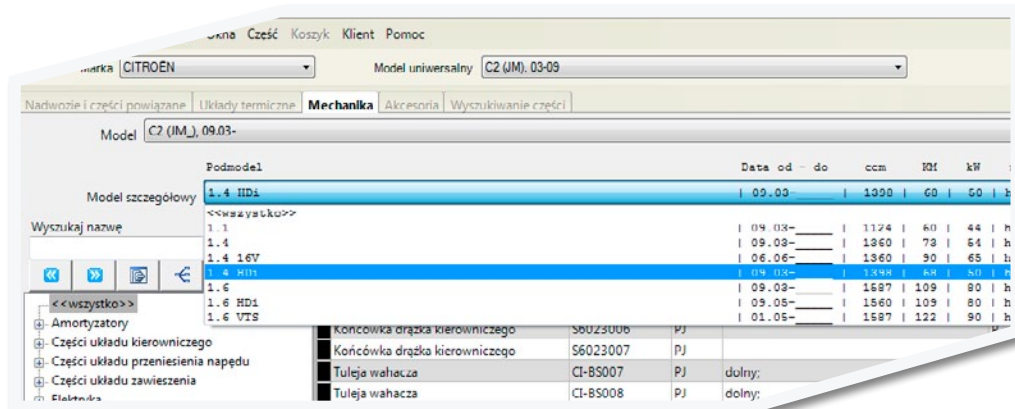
Okna Część Koszyk Klient Pomoc

Marka CITROËN

Model uniwersalny C2 (JM), 03-09

Nadwozie i części powiązane | Układy termiczne | Mechanika | Akcesoria | Wyszukiwanie części

Model C2 (JM_), 09.03-

Model szczegółowy

| Podmodel | Data od - do | ccm | KM | kW |
|---|---|---|---|---|
| 1.4 HDi | 09.03- | 1398 | 68 | 50 |
| <<wszystko>> | | | | |
| 1.1 | 09.03-_____ | 1124 | 60 | 44 |
| 1.4 | 09.03-_____ | 1360 | 73 | 54 |
| 1.4 16V | 06.06-_____ | 1360 | 90 | 65 |
| 1.4 HDi | 09.03-_____ | 1398 | 68 | 50 |
| 1.6 | 09.03-_____ | 1587 | 109 | 80 |
| 1.6 HDi | 09.05-_____ | 1560 | 109 | 80 |
| 1.6 VTS | 01.05-_____ | 1587 | 122 | 90 |

Wyszukaj nazwę

<<wszystko>>
Amortyzatory
Części układu kierowniczego
Części układu przeniesienia napędu
Części układu zawieszenia
Elektryka

| | | |
|---|---|---|
| Końcówka drążka kierowniczego | S6023006 | PJ | |
| Końcówka drążka kierowniczego | S6023007 | PJ | |
| Tuleja wahacza | CI-BS007 | PJ | dolny; |
| Tuleja wahacza | CI-BS008 | PJ | dolny; |